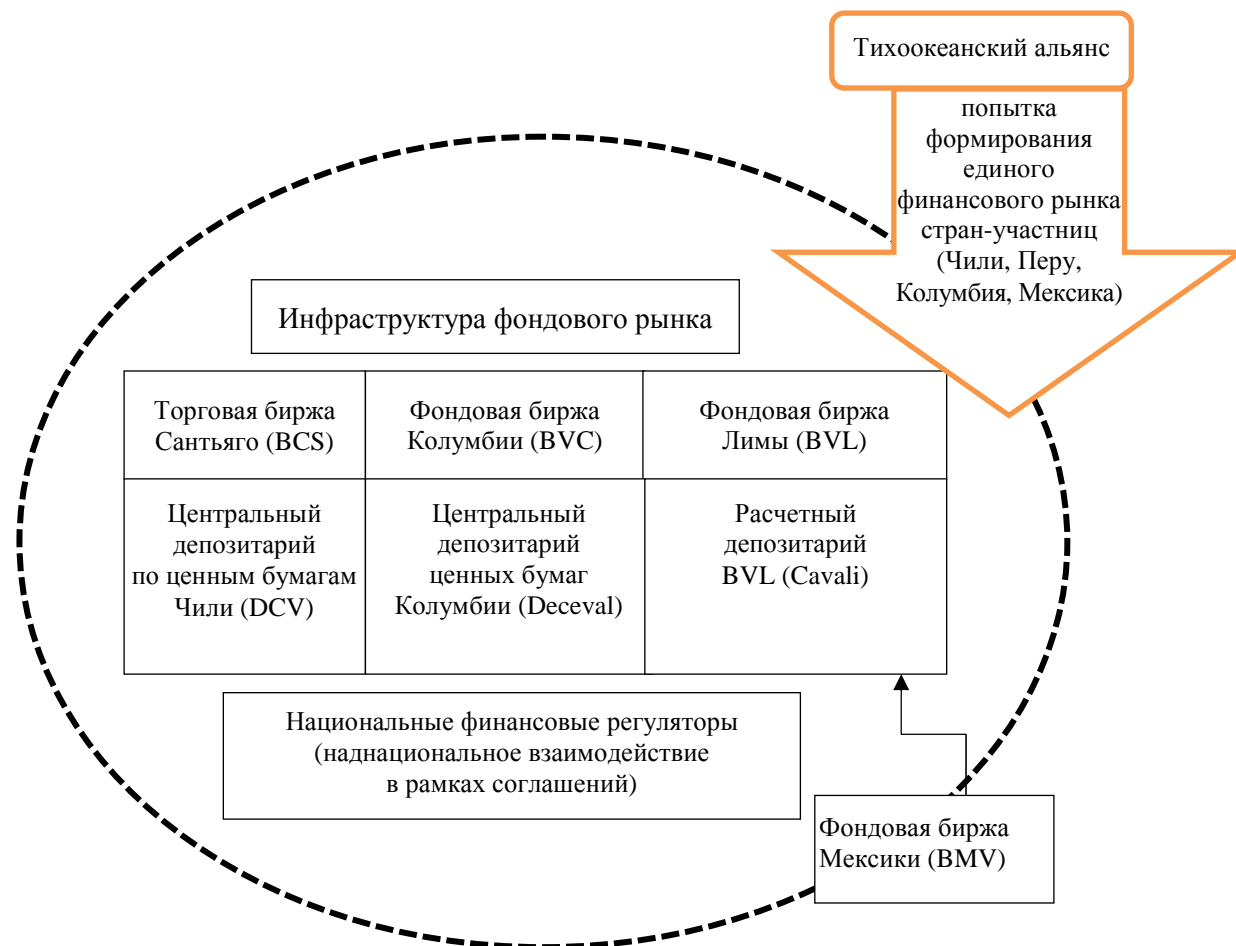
Тихоокеанский альянс

попытка формирования единого финансового рынка стран-участниц (Чили, Перу, Колумбия, Мексика)

Инфраструктура фондового рынка

| Торговая биржа Сантьяго (BCS) | Фондовая биржа Колумбии (BVC) | Фондовая биржа Лимы (BVL) |
|---|---|---|
| Центральный депозитарий по ценным бумагам Чили (DCV) | Центральный депозитарий ценных бумаг Колумбии (Deceval) | Расчетный депозитарий BVL (Cavali) |

Национальные финансовые регуляторы (наднациональное взаимодействие в рамках соглашений)

Фондовая биржа Мексики (BMV)